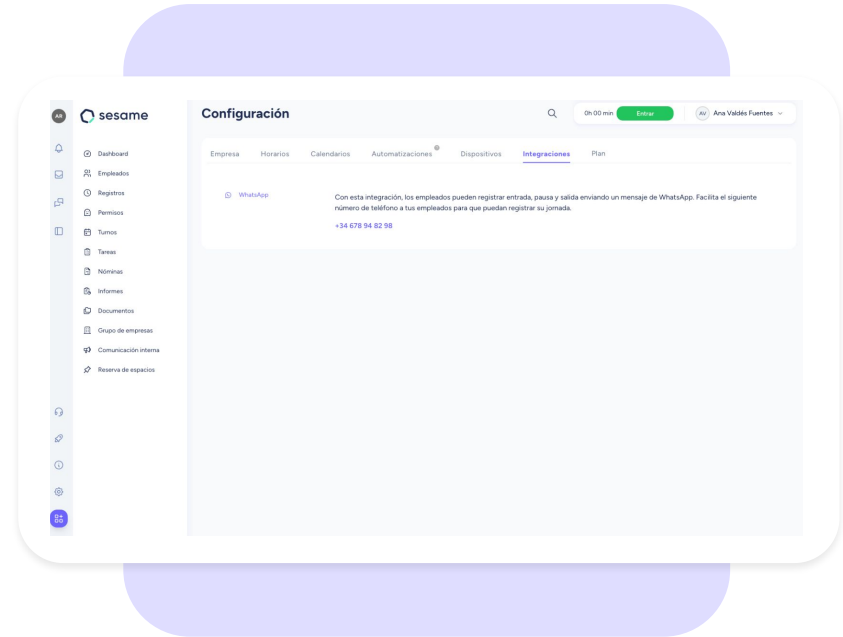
AR

sesame

Dashboard
Empleados
Registros
Permisos
Turnos
Tareas
Nóminas
Informes
Documentos
Grupo de empresas
Comunicación interna
Reserva de espacios

Configuración

0h 00 min Entrar

AV Ana Valdés Fuentes

Empresa Horarios Calendarios Automatizaciones Dispositivos Integraciones Plan

WhatsApp

Con esta integración, los empleados pueden registrar entrada, pausa y salida enviando un mensaje de WhatsApp. Facilita el siguiente número de teléfono a tus empleados para que puedan registrar su jornada.

+34 678 94 82 98